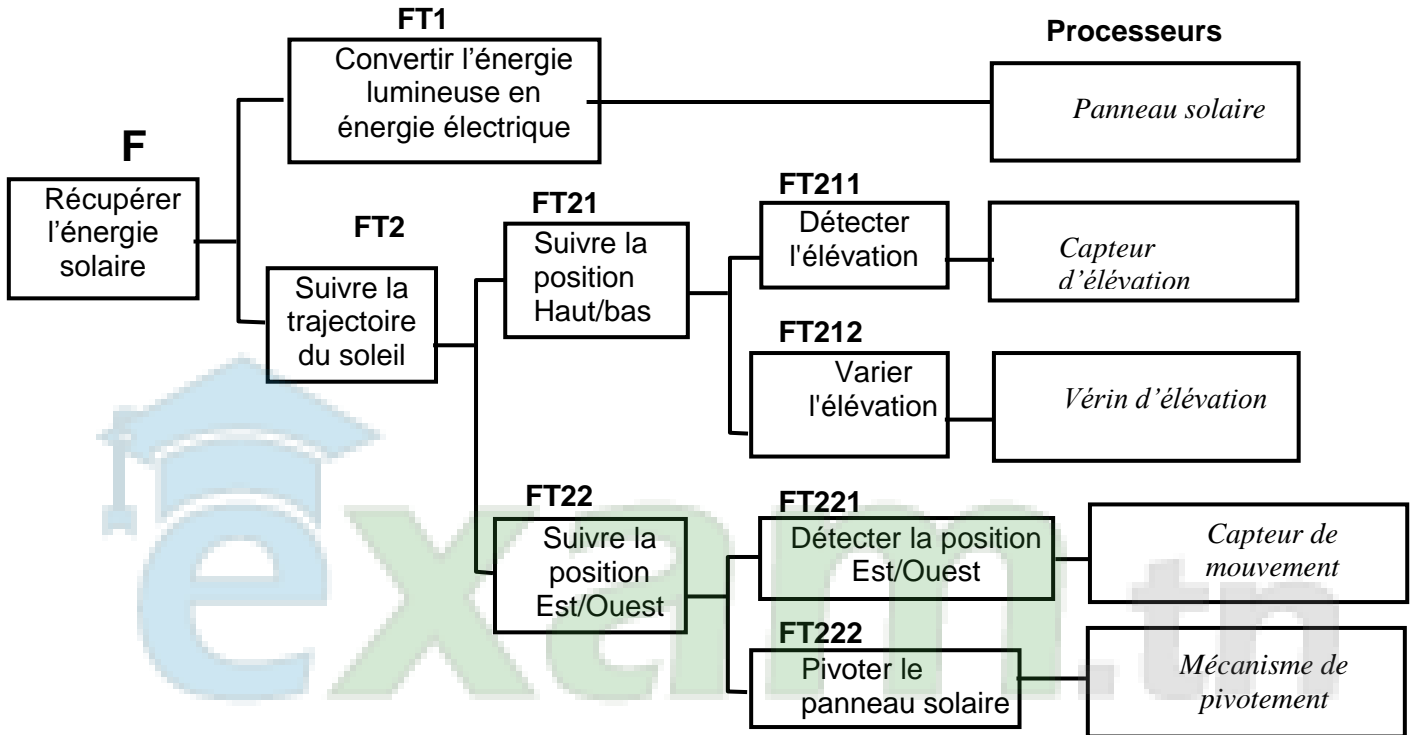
F

Récupérer l'énergie solaire

FT1

Convertir l'énergie lumineuse en énergie électrique

Processeurs

*Panneau solaire*

FT2

Suivre la trajectoire du soleil

FT21

Suivre la position Haut/bas

FT211

Détecter l'élévation

*Capteur d'élévation*

FT212

Varier l'élévation

*Vérin d'élévation*

FT22

Suivre la position Est/Ouest

FT221

Détecter la position Est/Ouest

*Capteur de mouvement*

FT222

Pivoter le panneau solaire

*Mécanisme de pivotement*

exam.tn